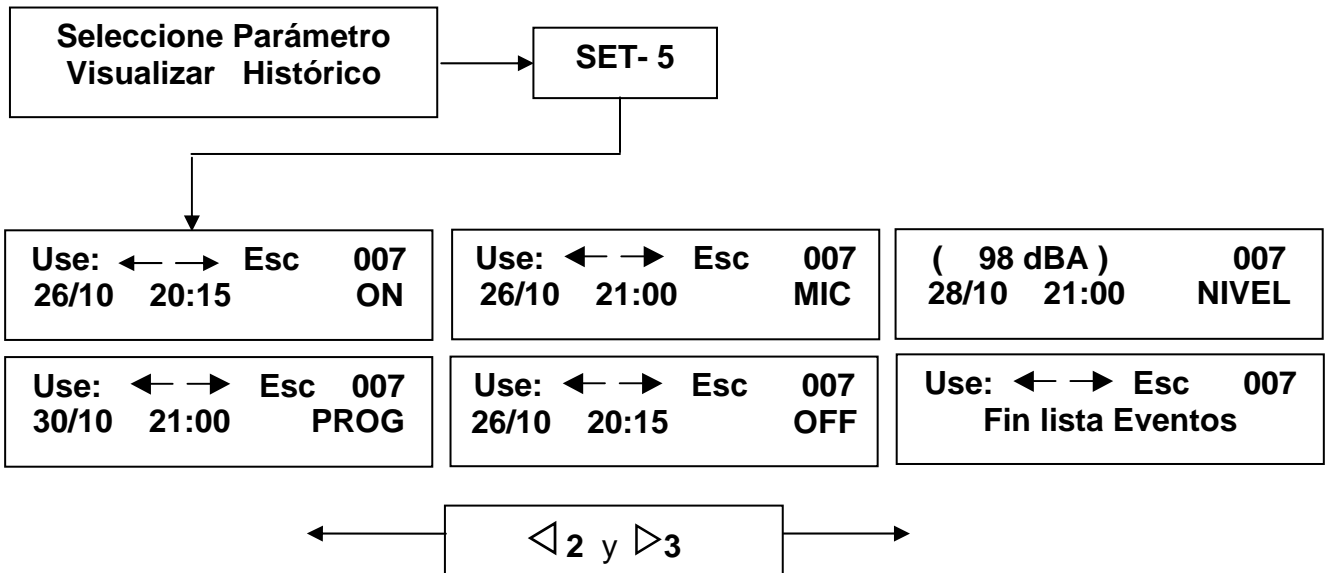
Seleccione Parámetro
Visualizar Histórico

SET- 5

Use: ← → Esc 007
26/10 20:15 ON

Use: ← → Esc 007
26/10 21:00 MIC

( 98 dBA ) 007
28/10 21:00 NIVEL

Use: ← → Esc 007
30/10 21:00 PROG

Use: ← → Esc 007
26/10 20:15 OFF

Use: ← → Esc 007
Fin lista Eventos

$\triangleleft$ 2 y $\triangleright$ 3